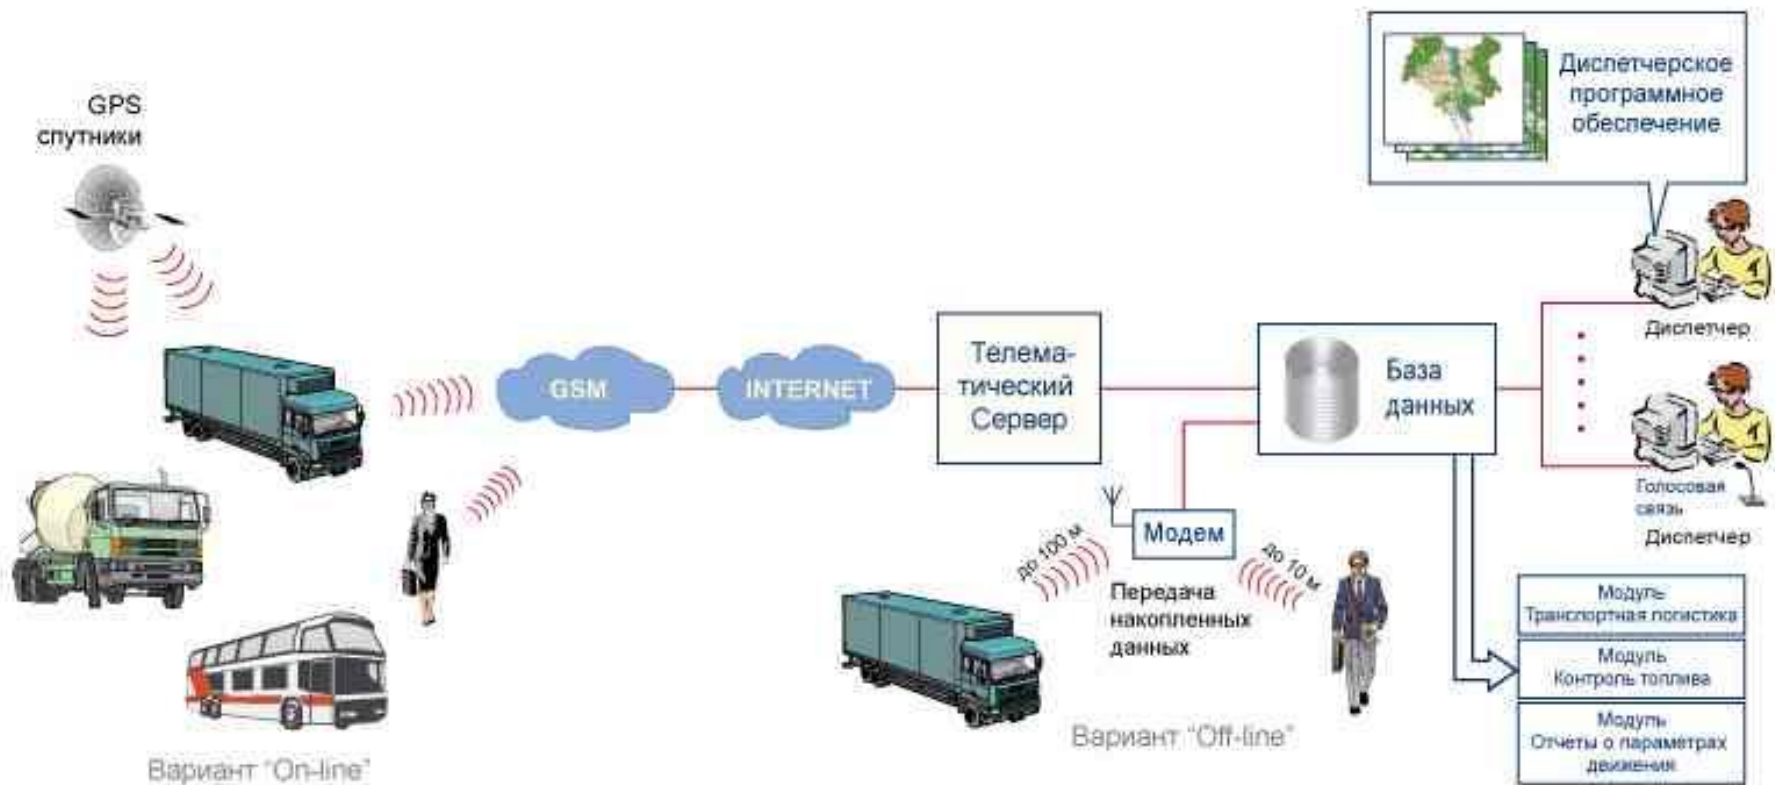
GPS спутники

GSM

INTERNET

Телематический Сервер

База данных

Диспетчерское программное обеспечение

Диспетчер

Голосовая связь

Диспетчер

Модем

до 100 м

до 10 м

Передача накопленных данных

Модуль Транспортная логистика

Модуль Контроль топлива

Модуль Отчеты о параметрах движения

Вариант "On-line"

Вариант "Off-line"